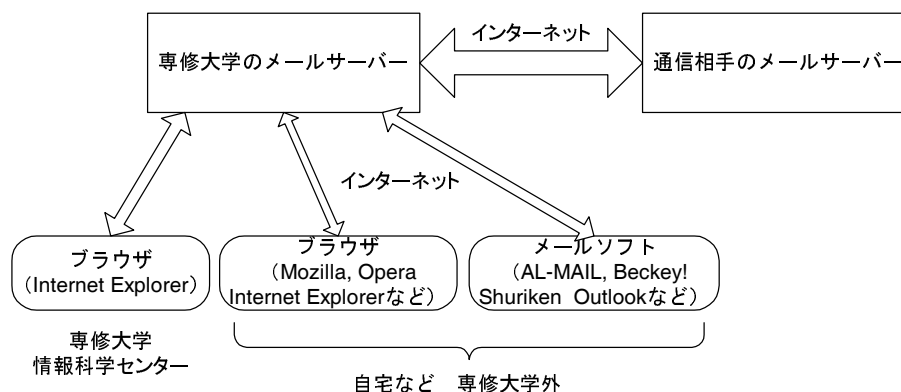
専修大学のメールサーバー

インターネット

通信相手のメールサーバー

インターネット

ブラウザ
（Internet Explorer）

ブラウザ
（Mozilla, Opera Internet Explorerなど）

メールソフト
（AL-MAIL, Beckey! Shuriken Outlookなど）

専修大学
情報科学センター

自宅など 専修大学外